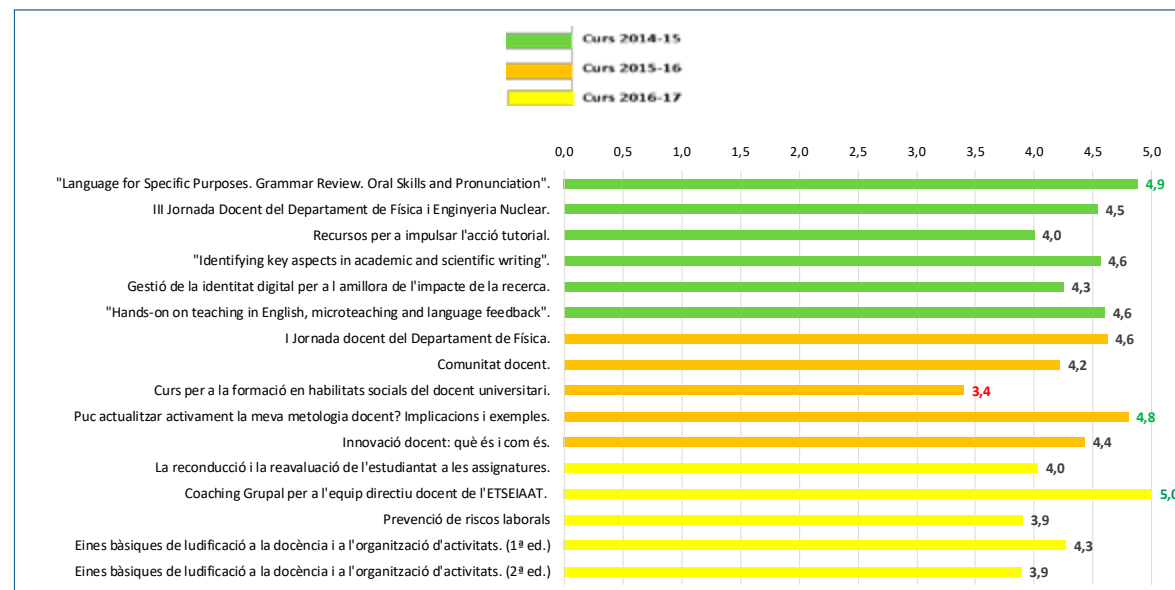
Curs 2014-15
Curs 2015-16
Curs 2016-17

0,0 0,5 1,0 1,5 2,0 2,5 3,0 3,5 4,0 4,5 5,0

"Language for Specific Purposes. Grammar Review. Oral Skills and Pronunciation". 4,9
III Jornada Docent del Departament de Física i Enginyeria Nuclear. 4,5
Recursos per a impulsar l'acció tutorial. 4,0
"Identifying key aspects in academic and scientific writing". 4,6
Gestió de la identitat digital per a l amillora de l'impacte de la recerca. 4,3
"Hands-on on teaching in English, microteaching and language feedback". 4,6
I Jornada docent del Departament de Física. 4,6
Comunitat docent. 4,2
Curs per a la formació en habilitats socials del docent universitari. 3,4
Puc actualitzar activament la meva metologia docent? Implicacions i exemples. 4,8
Innovació docent: què és i com és. 4,4
La reconducció i la reavaluació de l'estudiantat a les assignatures. 4,0
Coaching Grupal per a l'equip directiu docent de l'ETSEIAAT. 5,0
Prevenció de riscos laborals 3,9
Eines bàsiques de ludificació a la docència i a l'organització d'activitats. (1ª ed.) 4,3
Eines bàsiques de ludificació a la docència i a l'organització d'activitats. (2ª ed.) 3,9